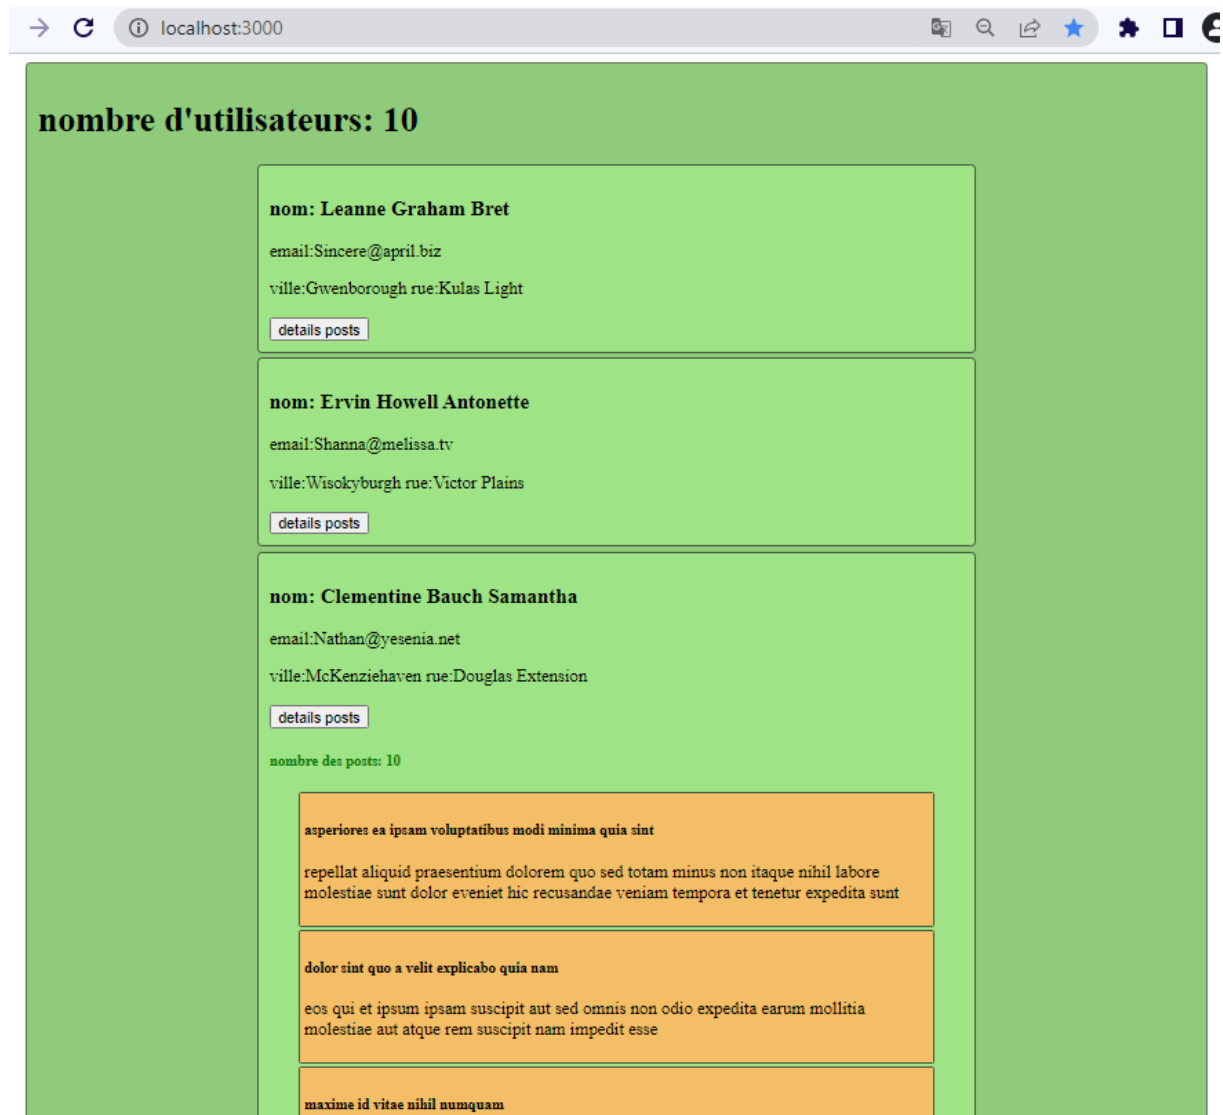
localhost:3000

nombre d'utilisateurs: 10

nom: Leanne Graham Bret

email:Sincere@april.biz

ville:Gwenborough rue:Kulas Light

details posts

nom: Ervin Howell Antonette

email:Shanna@melissa.tv

ville:Wisokyburgh rue:Victor Plains

details posts

nom: Clementine Bauch Samantha

email:Nathan@yesenia.net

ville:McKenziehaven rue:Douglas Extension

details posts

nombre des posts: 10

asperiores ea ipsam voluptatibus modi minima quia sint

repellat aliquid praesentium dolorem quo sed totam minus non itaque nihil labore molestiae sunt dolor eveniet hic recusandae veniam tempora et tenetur expedita sunt

dolor sint quo a velit explicabo quia nam

eos qui et ipsum ipsam suscipit aut sed omnis non odio expedita earum mollitia molestiae aut atque rem suscipit nam impedit esse

maxime id vitae nihil numquam